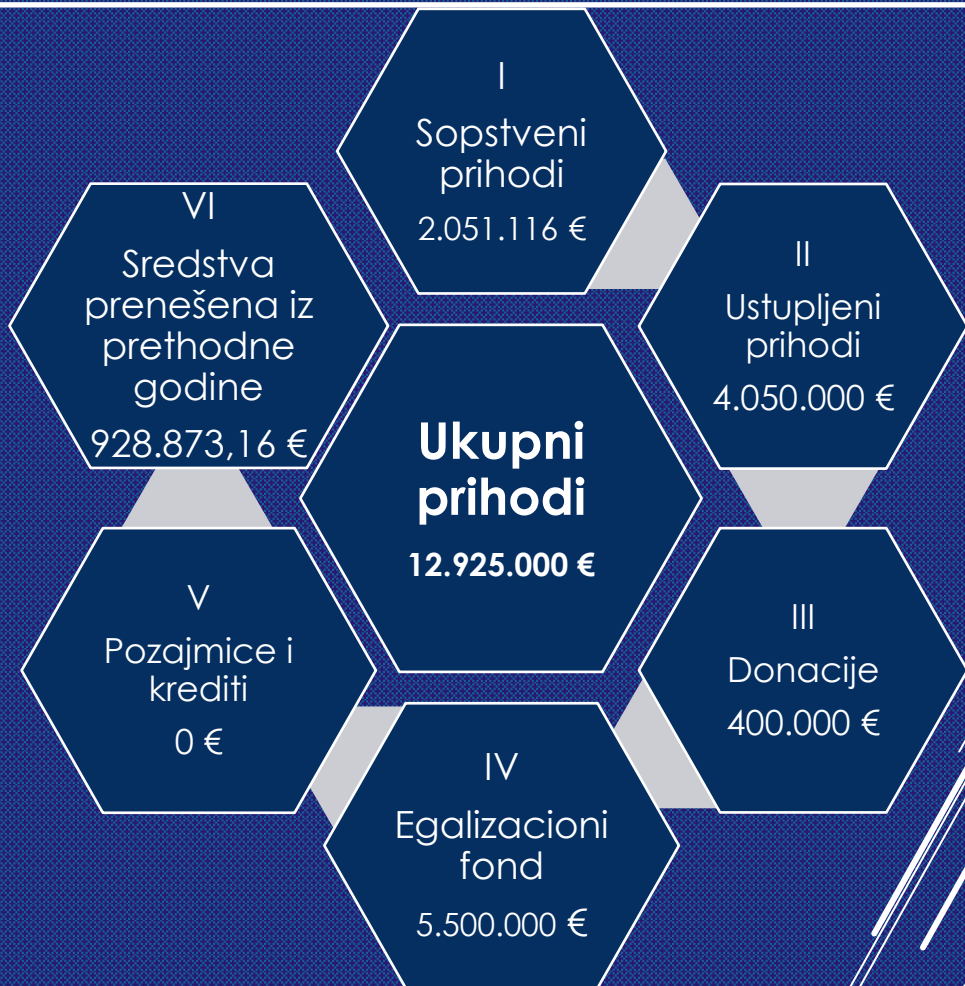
I
Sopstveni prihodi
2.051.116 €

II
Ustupljeni prihodi
4.050.000 €

III
Donacije
400.000 €

IV
Egalizacioni fond
5.500.000 €

V
Pozajmice i krediti
0 €

VI
Sredstva prenešena iz prethodne godine
928.873,16 €

Ukupni prihodi
12.925.000 €